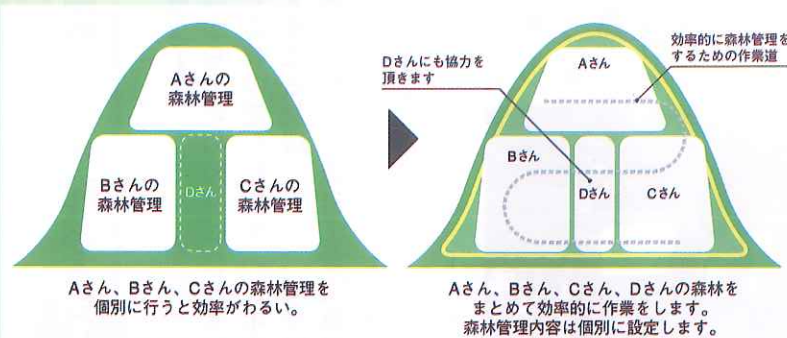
Aさんの
森林管理

Bさんの
森林管理

Dさん

Cさんの
森林管理

Aさん、Bさん、Cさんの森林管理を
個別に行うと効率がわるい。

Dさんにも協力を
頂きます

効率的に森林管理を
するための作業道

Aさん

Bさん

Dさん

Cさん

Aさん、Bさん、Cさん、Dさんの森林を
まとめて効率的に作業をします。
森林管理内容は個別に設定します。